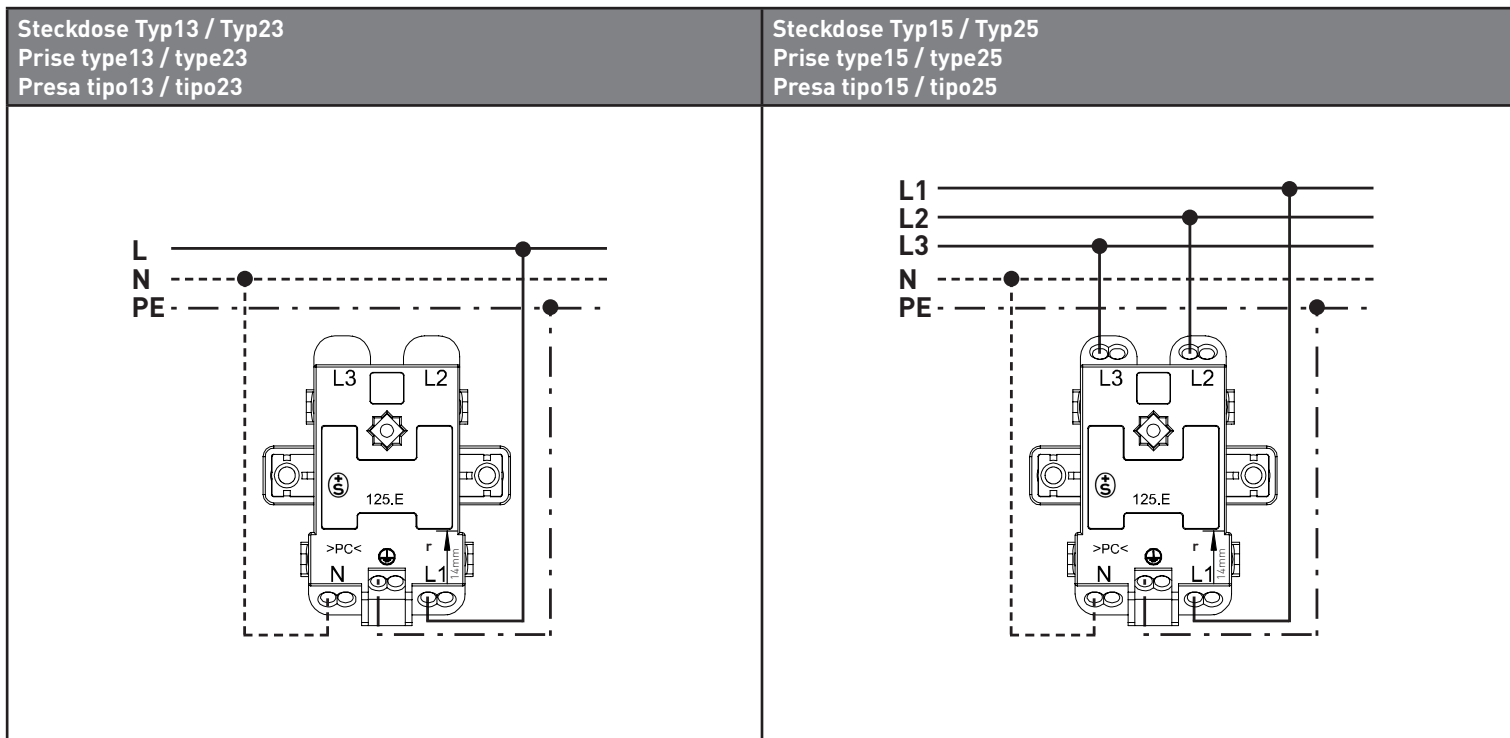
| Steckdose Typ13 / Typ23<br>Prise type13 / type23<br>Presa tipo13 / tipo23 | Steckdose Typ15 / Typ25<br>Prise type15 / type25<br>Presa tipo15 / tipo25 |
|---|---|
| L<br>N<br>PE<br>L3 L2<br>125.E<br>>PC<<br>N L1<br>14mm | L1<br>L2<br>L3<br>N<br>PE<br>L3 L2<br>125.E<br>>PC<<br>N L1<br>14mm |